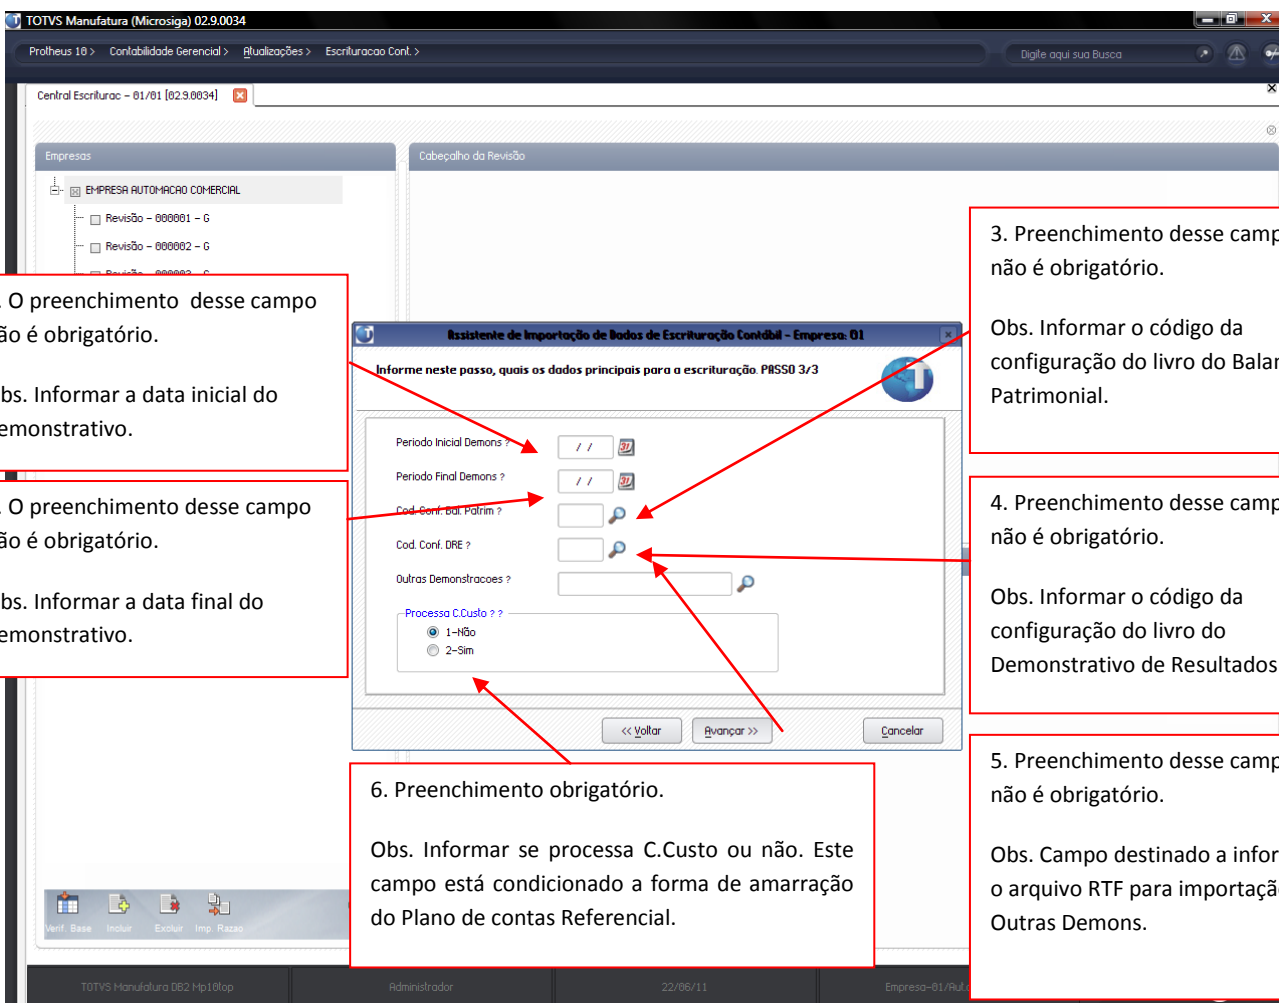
TOTVS Manufatura (Microsiga) 02.9.0034

Protheus 10 > Contabilidade Gerencial > Atualizações > Escrituracao Cont. >

Digite aqui sua Busca

Central Escriturac - 01/01 [02.9.0034]

Empresas

Cabeçalho da Revisão

EMPRESA AUTOMACAO COMERCIAL

Revisão - 000001 - G

Revisão - 000002 - G

Revisão - 000003 - G

. O preenchimento desse campo ão é obrigatório.

bs. Informar a data inicial do emonstrativo.

. O preenchimento desse campo ão é obrigatório.

bs. Informar a data final do emonstrativo.

3. Preenchimento desse camp não é obrigatório.

Obs. Informar o código da configuração do livro do Balar Patrimonial.

4. Preenchimento desse camp não é obrigatório.

Obs. Informar o código da configuração do livro do Demonstrativo de Resultados

5. Preenchimento desse camp não é obrigatório.

Obs. Campo destinado a infor o arquivo RTF para importaçã Outras Demons.

Assistente de Importação de Dados de Escrituração Contábil - Empresa: 01

Informe neste passo, quais os dados principais para a escrituração. PASSO 3/3

Periodo Inicial Demons ?

/ /

Periodo Final Demons ?

/ /

Cod. Conf. Bal. Patrim ?

Cod. Conf. DRE ?

Outras Demonstracoes ?

Processa C.Custo ? ?

1-Não

2-Sim

<< Voltar

Avançar >>

Cancelar

6. Preenchimento obrigatório.

Obs. Informar se processa C.Custo ou não. Este campo está condicionado a forma de amarração do Plano de contas Referencial.

Verif. Base Incluir Excluir Imp. Razao

TOTVS Manufatura DB2 Mp10top

Administrador

22/06/11

Empresa-01/Fil